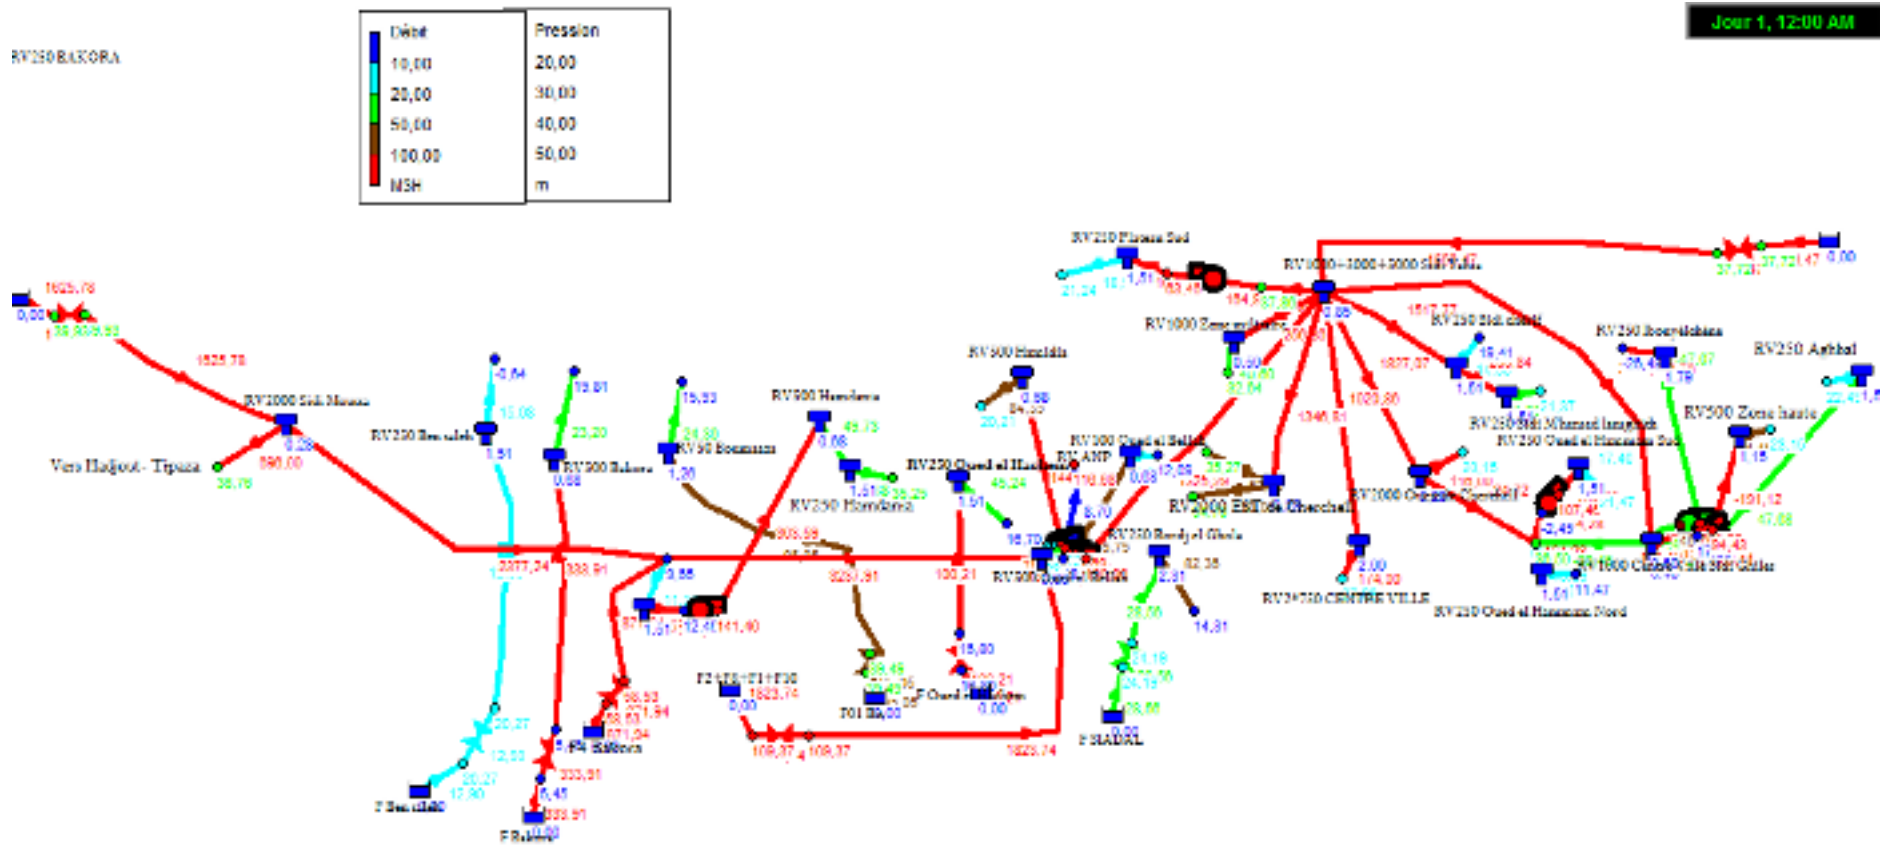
RV250 BAKORA

| Débit | Pression |
|---|---|
| 10,00 | 20,00 |
| 20,00 | 30,00 |
| 50,00 | 40,00 |
| 100,00 | 50,00 |
| MSH | m |

Jour 1, 12:00 AM

1625,78
0,00
38,93
1625,78
RV2000 Sidi Moussa
0,28
590,00
Vers Hadjout - Tipaza
38,78
-0,64
15,08
RV250 Ben salah
1,51
19,81
23,20
RV500 Bakora
0,88
19,93
24,80
RV50 Boumassas
1,20
RV500 Hamdania
0,08
49,73
RV250 Hamdania
1,51
RV500 Hanchida
0,88
20,21
RV250 Plateau Sud
21,24
1,51
154,63
37,80
RV1000+1000+3000 Sidi Yahia
0,05
RV1000 Zone sud
0,80
40,60
32,84
1346,81
1020,80
1827,77
RV250 Sidi ghiles
19,41
RV250 Bouyelchane
1,79
47,07
RV250 Aghbal
22,41
RV250 Sidi M'hamed
RV250 Oued el Hammam Sud
RV500 Zone haute
1,15
25,10
-181,12
47,68
RV250 Oued el Hachem
45,24
1,51
RV500 Oued el Belah
RV ANP
110,68
8,70
0,08
12,06
35,27
RV2000 EST de Cherchell
RV1000
RV250 Bordj el Ghola
42,38
2,01
14,81
28,88
24,19
F SADAL
RV2*750 CENTRE VILLE
2,00
174,00
RV250 Oued el Hammam Nord
1,51
11,42
RV1000 Chabet
37,72
1,47
0,00
2377,34
388,91
823,91
100,21
805,59
15,00
1823,74
F24,F8+F1+F30
0,00
109,37
109,37
1823,74
F01
0,00
F Oued
0,00
3,88
1,91
12,49
141,40
68,53
871,94
871,94
Bakora
20,27
12,53
20,27
12,90
F Ben salah
333,91
6,45
333,91
F Bakora
0,00